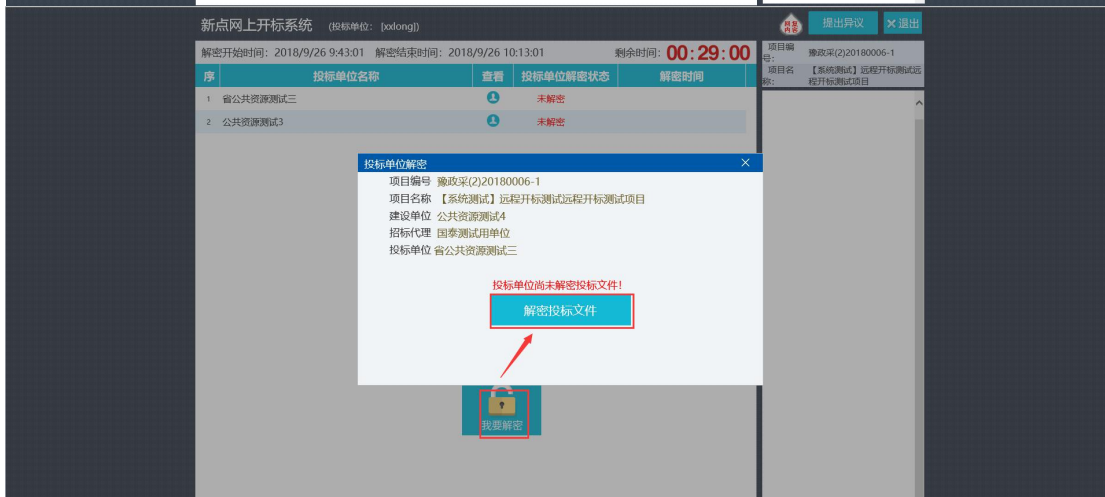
新点网上开标系统 (投标单位: [xxlong])

提出异议 ✕退出

解密开始时间: 2018/9/26 9:43:01 解密结束时间: 2018/9/26 10:13:01 剩余时间: 00:29:00

项目编号: 豫政采(2)20180006-1
项目名称: 【系统测试】远程开标测试远程开标测试项目

| 序 | 投标单位名称 | 查看 | 投标单位解密状态 | 解密时间 |
|---|---|---|---|---|
| 1 | 省公共资源测试三 | | 未解密 | |
| 2 | 公共资源测试3 | | 未解密 | |

投标单位解密 ✕

项目编号 豫政采(2)20180006-1
项目名称 【系统测试】远程开标测试远程开标测试项目
建设单位 公共资源测试4
招标代理 国泰测试用单位
投标单位 省公共资源测试三

投标单位尚未解密投标文件!

解密投标文件

我要解密